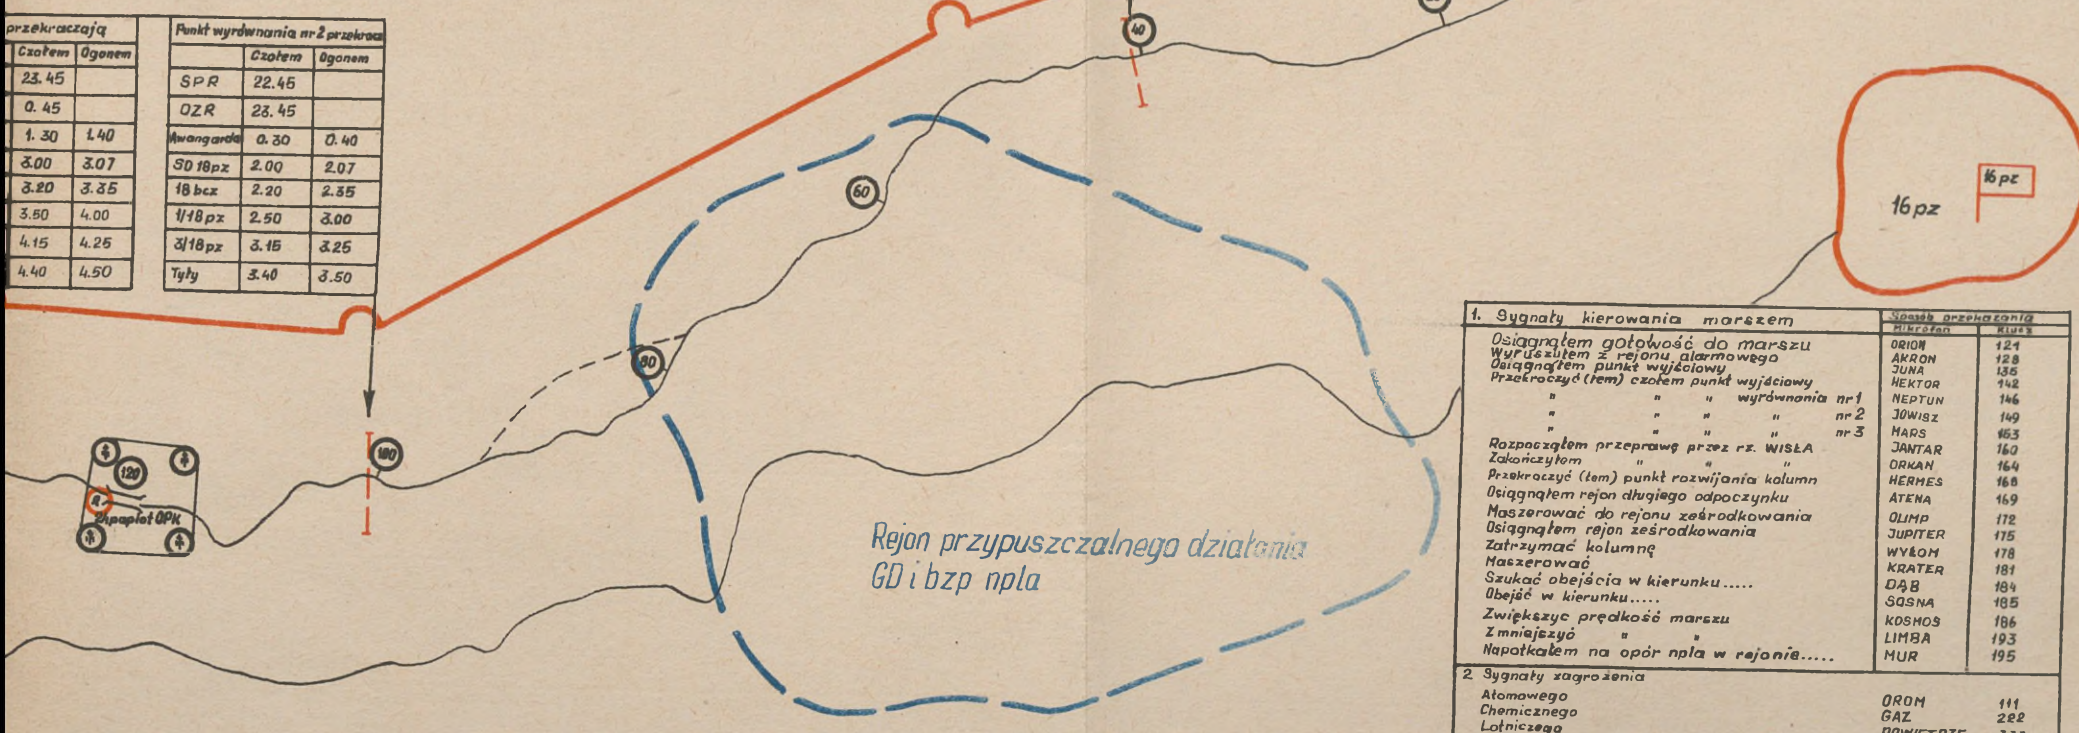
przekraczają

| Czołem | Ogonem |
|---|---|
| 23.45 | |
| 0.45 | |
| 1.30 | 1.40 |
| 3.00 | 3.07 |
| 3.20 | 3.35 |
| 3.50 | 4.00 |
| 4.15 | 4.25 |
| 4.40 | 4.50 |

Punkt wyrównania nr 2 przekrac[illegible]

| | Czołem | Ogonem |
|---|---|---|
| SPR | 22.45 | |
| OZR | 23.45 | |
| Awangarda | 0.30 | 0.40 |
| SD 18pz | 2.00 | 2.07 |
| 18 bcz | 2.20 | 2.35 |
| 1/18pz | 2.50 | 3.00 |
| 3/18pz | 3.15 | 3.25 |
| Tyły | 3.40 | 3.50 |

40

60

90

100

120

Zapopiot OPK

16pz

16 pz

Rejon przypuszczalnego działania GD i bzp npla

| 1. Sygnały kierowania marszem | Sposób przekazania Mikrofon | Klucz |
|---|---|---|
| Osiągnąłem gotowość do marszu | ORION | 124 |
| Wyruszyłem z rejonu alarmowego | AKRON | 128 |
| Osiągnąłem punkt wyjściowy | JUNA | 135 |
| Przekroczył (łem) czołem punkt wyjściowy | HEKTOR | 142 |
| " " " wyrównania nr 1 | NEPTUN | 146 |
| " " " " nr 2 | JOWISZ | 149 |
| " " " " nr 3 | MARS | 153 |
| Rozpocząłem przeprawę przez rz. WISŁA | JANTAR | 160 |
| Zakończyłem " " " | ORKAN | 164 |
| Przekroczył (łem) punkt rozwijania kolumn | HERMES | 168 |
| Osiągnąłem rejon długiego odpoczynku | ATENA | 169 |
| Maszerować do rejonu ześrodkowania | OLIMP | 172 |
| Osiągnąłem rejon ześrodkowania | JUPITER | 175 |
| Zatrzymać kolumnę | WYŁOM | 178 |
| Maszerować | KRATER | 181 |
| Szukać obejścia w kierunku..... | DĄB | 184 |
| Obejść w kierunku..... | SOSNA | 185 |
| Zwiększyc prędkość marszu | KOSMOS | 186 |
| Zmniejszyć " " | LIMBA | 193 |
| Napotkałem na opór npla w rejonie..... | MUR | 195 |
| 2. Sygnały zagrożenia | | |
| Atomowego | OROM | 111 |
| Chemicznego | GAZ | 222 |
| Lotniczego | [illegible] | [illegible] |